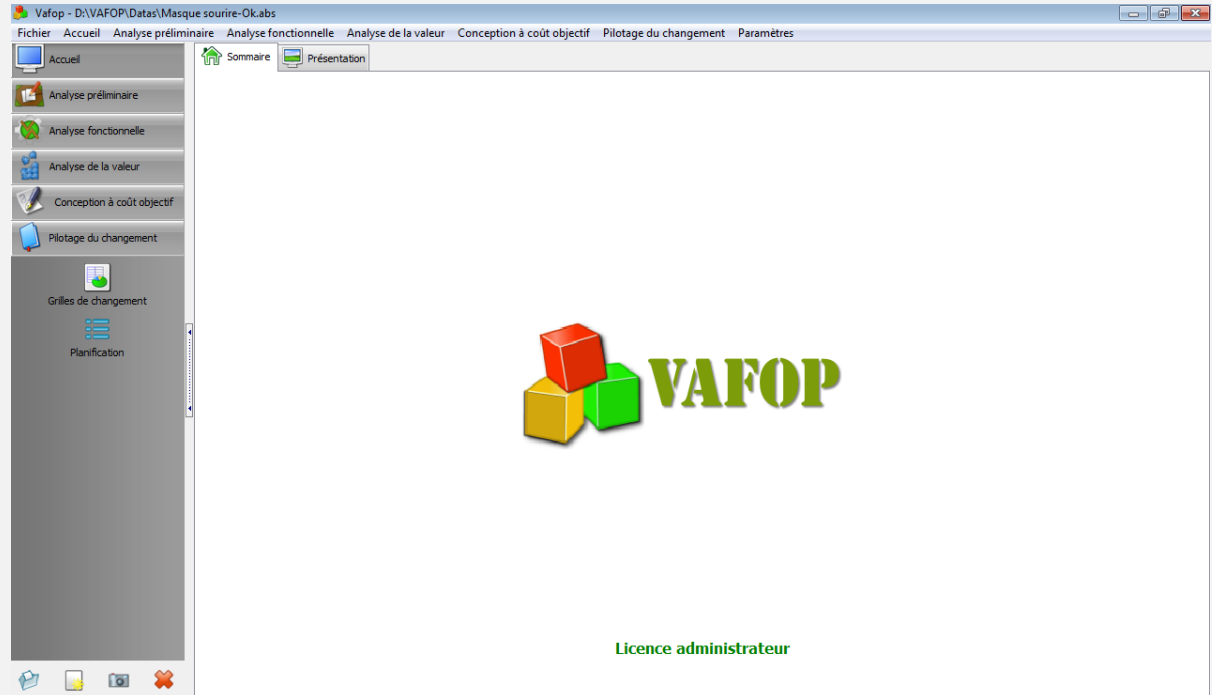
Vafop - D:\VAFOP\Datas\Masque sourire-Ok.abs

Fichier Accueil Analyse préliminaire Analyse fonctionnelle Analyse de la valeur Conception à coût objectif Pilotage du changement Paramètres

Accueil
Analyse préliminaire
Analyse fonctionnelle
Analyse de la valeur
Conception à coût objectif
Pilotage du changement
Grilles de changement
Planification

Sommaire
Présentation

VAFOP

Licence administrateur